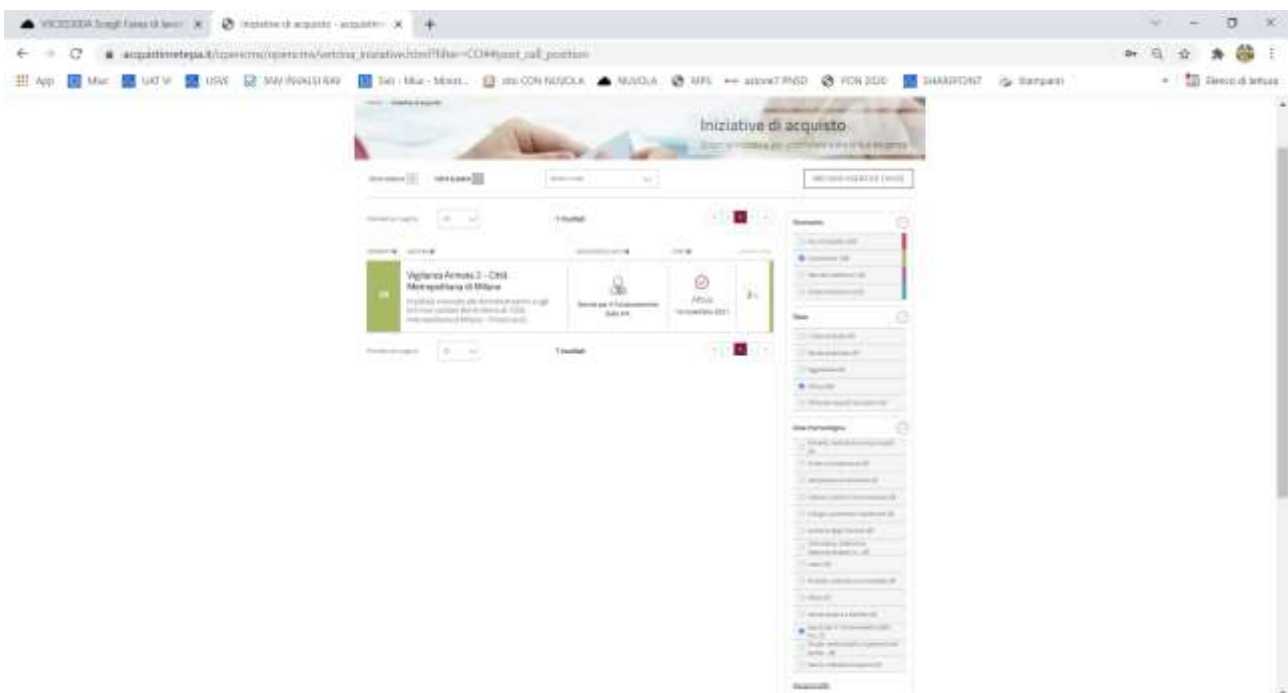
VICESSOOA Scegli Fasce di lavor × Iniziative di acquisto - acquistin × +

acquistinretepa.it/opencms/opencms/vetrina_iniziative.html?filter=CO#!#post_call_position

App Miur UAT VI USR SNV INVALSI RAV Sidi - Miur - Minist... sito CON NUVOLA NUVOLA MPS azione7 PNSD PON 2020 SHAREPOINT Stampanti Elenco di lettura

Iniziative di acquisto

1 risultati

Vigilanza Armata 3 - Città Metropolitana di Milano

Servizi per il Funzionamento della PA

Attiva

1 risultati